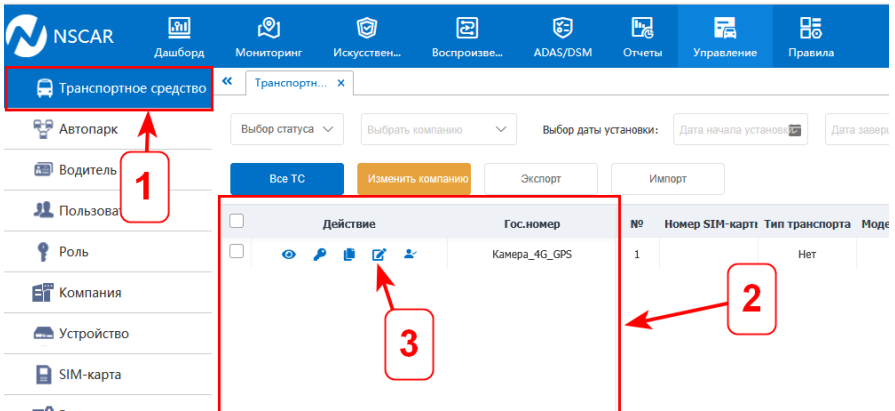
NSCAR

Дашборд Мониторинг Искусствен... Воспроизве... ADAS/DSM Отчеты Управление Правила

Транспортное средство
Автопарк
Водитель
Пользоват
Роль
Компания
Устройство
SIM-карта

Транспортн... ×

Выбор статуса Выбрать компанию Выбор даты установки: Дата начала установ Дата завер

Все ТС Изменить компанию Экспорт Импорт

| | Действие | Гос.номер | № | Номер SIM-карт | Тип транспорта | Моде |
|---|---|---|---|---|---|---|
| | | Камера_4G_GPS | 1 | | Нет | |

1
2
3